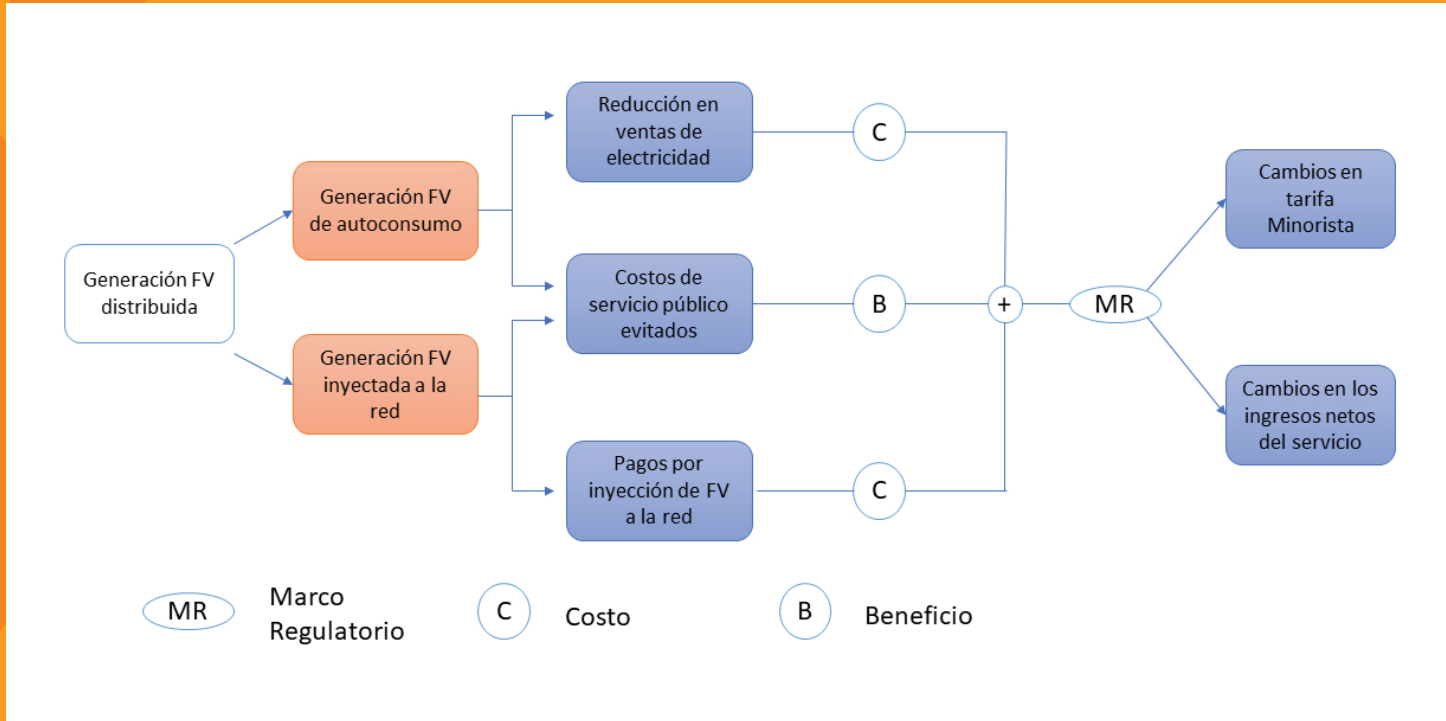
Generación FV distribuida

Generación FV de autoconsumo

Generación FV inyectada a la red

Reducción en ventas de electricidad

Costos de servicio público evitados

Pagos por inyección de FV a la red

C

B

C

+

MR

Cambios en tarifa Minorista

Cambios en los ingresos netos del servicio

MR Marco Regulatorio

C Costo

B Beneficio